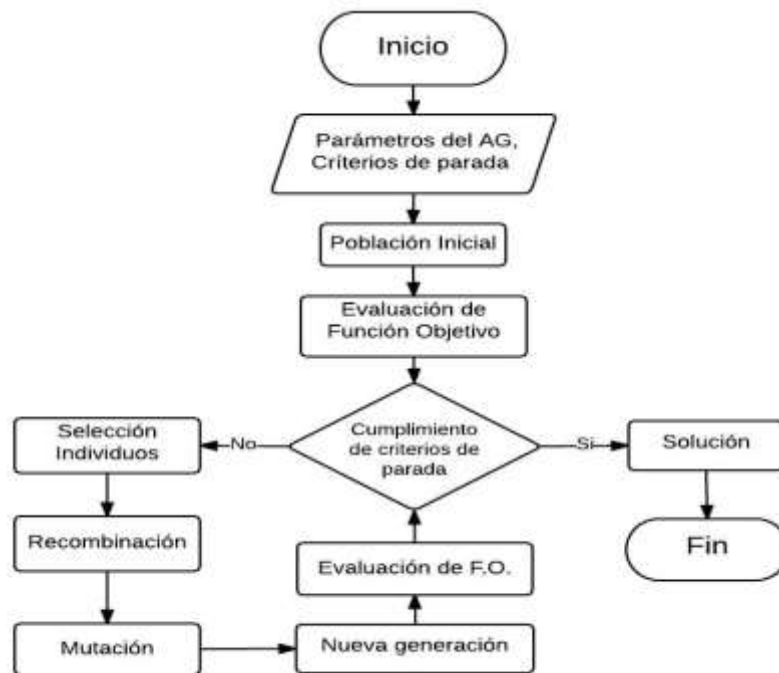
Inicio

Parámetros del AG, Criterios de parada

Población Inicial

Evaluación de Función Objetivo

Selección Individuos

No

Cumplimiento de criterios de parada

Si

Solución

Recombinación

Evaluación de F.O.

Fin

Mutación

Nueva generación